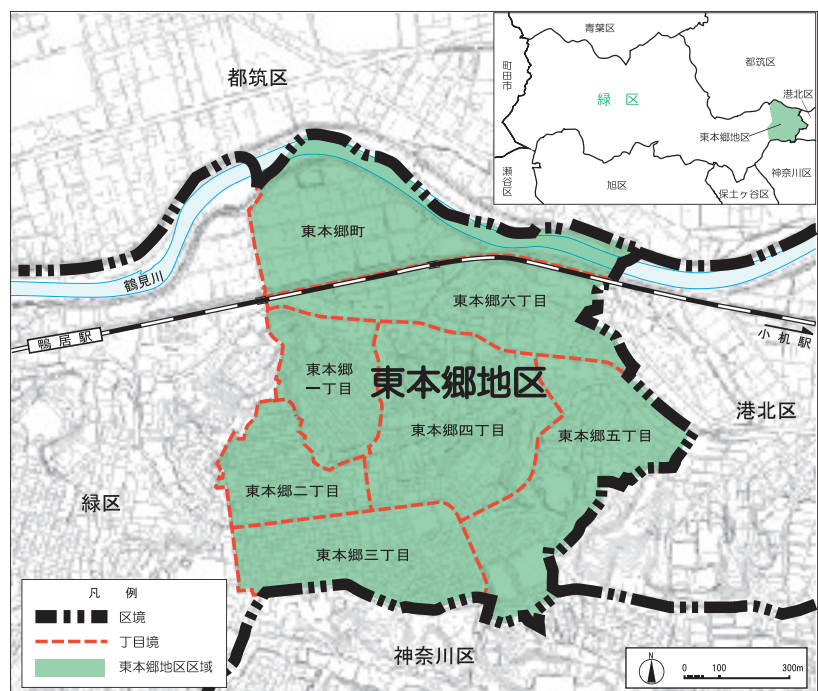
都筑区

青葉区
町田市
緑区
都筑区
港北区
東本郷地区
瀬谷区
旭区
神奈川区
保土ヶ谷区

鶴見川
東本郷町
東本郷六丁目
鴨居駅
小机駅
東本郷一丁目
東本郷地区
東本郷四丁目
東本郷五丁目
港北区
東本郷二丁目
緑区
東本郷三丁目

凡例
区境
丁目境
東本郷地区区域

神奈川区

N
0 100 300m